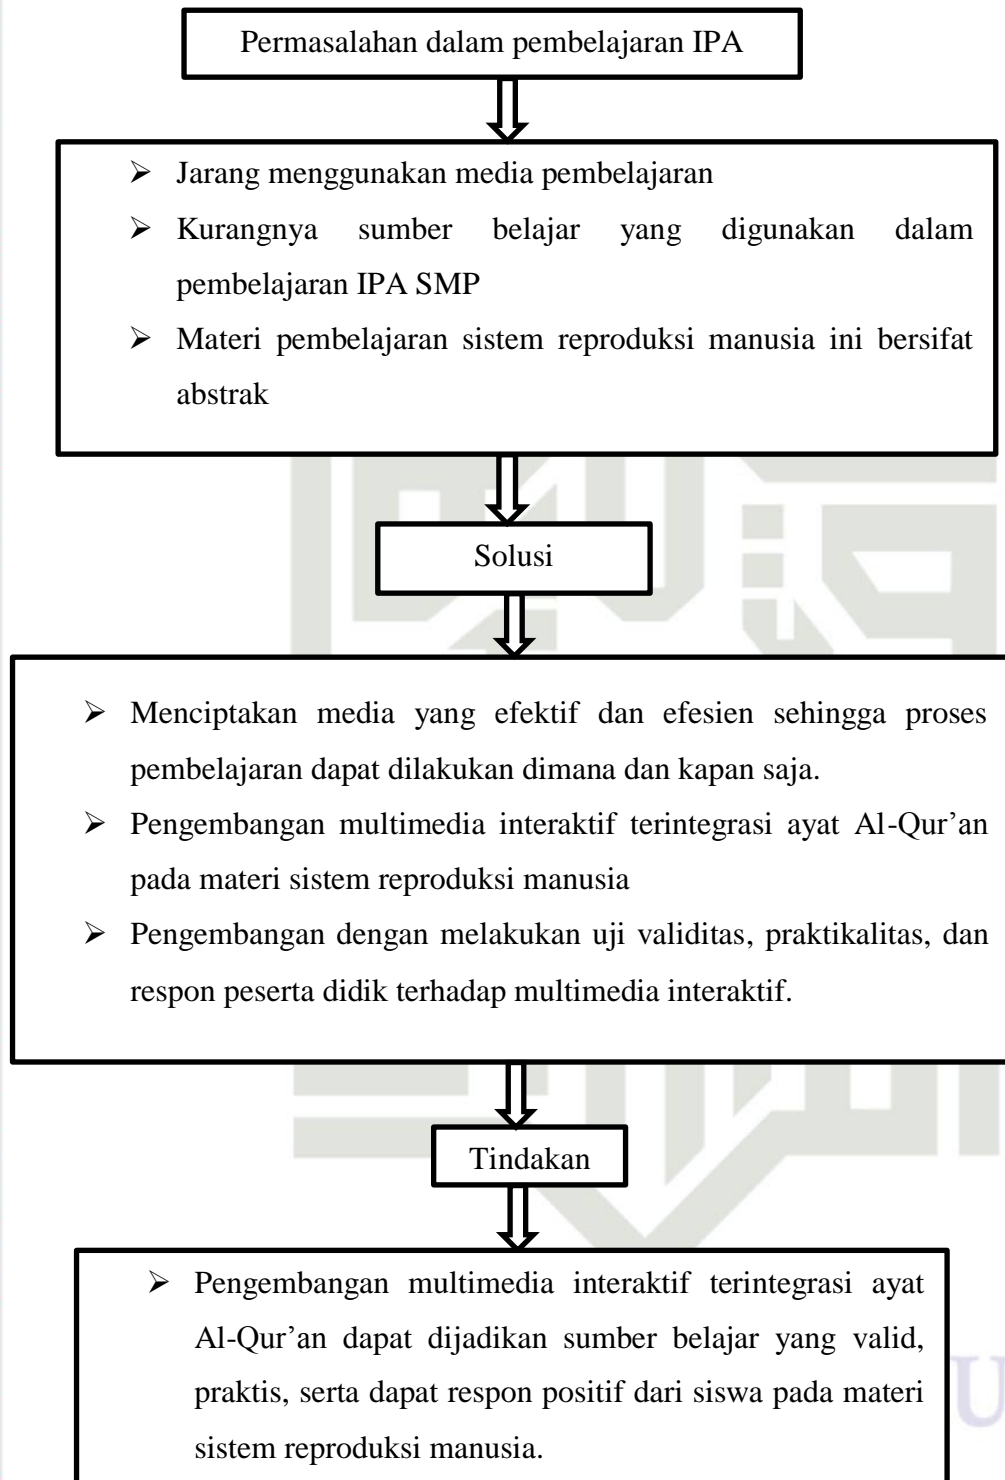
Permasalahan dalam pembelajaran IPA

➢ Jarang menggunakan media pembelajaran
➢ Kurangnya sumber belajar yang digunakan dalam pembelajaran IPA SMP
➢ Materi pembelajaran sistem reproduksi manusia ini bersifat abstrak

Solusi

➢ Menciptakan media yang efektif dan efesien sehingga proses pembelajaran dapat dilakukan dimana dan kapan saja.
➢ Pengembangan multimedia interaktif terintegrasi ayat Al-Qur'an pada materi sistem reproduksi manusia
➢ Pengembangan dengan melakukan uji validitas, praktikalitas, dan respon peserta didik terhadap multimedia interaktif.

Tindakan

➢ Pengembangan multimedia interaktif terintegrasi ayat Al-Qur'an dapat dijadikan sumber belajar yang valid, praktis, serta dapat respon positif dari siswa pada materi sistem reproduksi manusia.